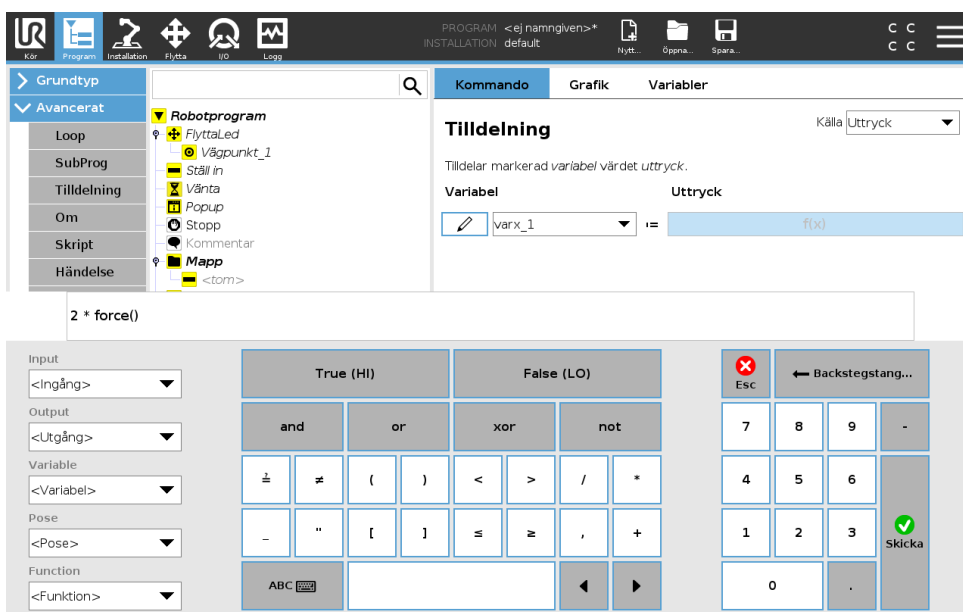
Kör Program Installation Flytta I/O Logg

PROGRAM <ej namngiven>*
INSTALLATION default

Nytt... Öppna... Spara...

C C
C C

Grundtyp
Avancerat
Loop
SubProg
Tilldelning
Om
Skript
Händelse

Robotprogram
FlyttaLed
Vägpunkt_1
Ställ in
Vänta
Popup
Stopp
Kommentar
Mapp
<tom>

Kommando Grafik Variabler

Tilldelning

Källa Uttryck

Tilldelar markerad variabel värdet uttryck.

Variabel Uttryck

varx_1 := f(x)

2 * force()

Input
<Ingång>
Output
<Utgång>
Variable
<Variabel>
Pose
<Pose>
Function
<Funktion>

| True (HI) | False (LO) |
|---|---|

| and | or | xor | not |
|---|---|---|---|

| $\stackrel{?}{=}$ | ≠ | ( | ) | < | > | / | * |
|---|---|---|---|---|---|---|---|
| _ | " | [ | ] | ≤ | ≥ | , | + |

ABC

Esc
Backstegstang...

| 7 | 8 | 9 | - |
|---|---|---|---|
| 4 | 5 | 6 | |
| 1 | 2 | 3 | Skicka |
| 0 | | . | |